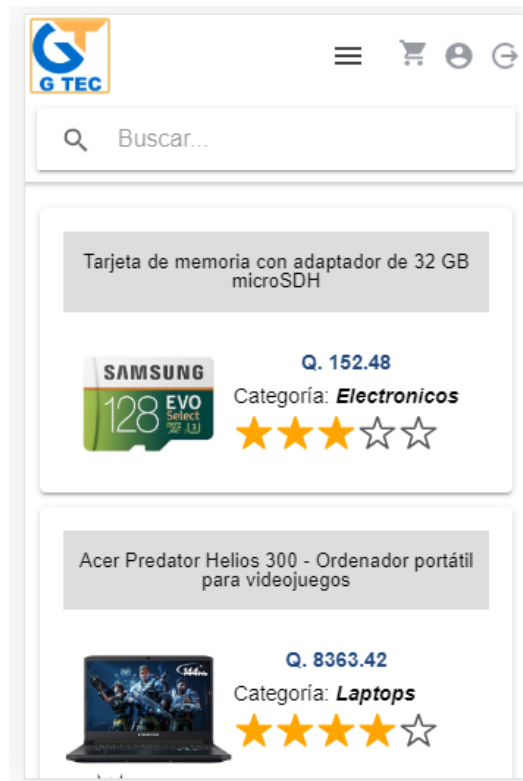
G TEC

Buscar...

Tarjeta de memoria con adaptador de 32 GB microSDH

SAMSUNG
128 EVO Select

Q. 152.48

Categoría: Electronicos

★★★☆☆

Acer Predator Helios 300 - Ordenador portátil para videojuegos

Q. 8363.42

Categoría: Laptops

★★★★☆